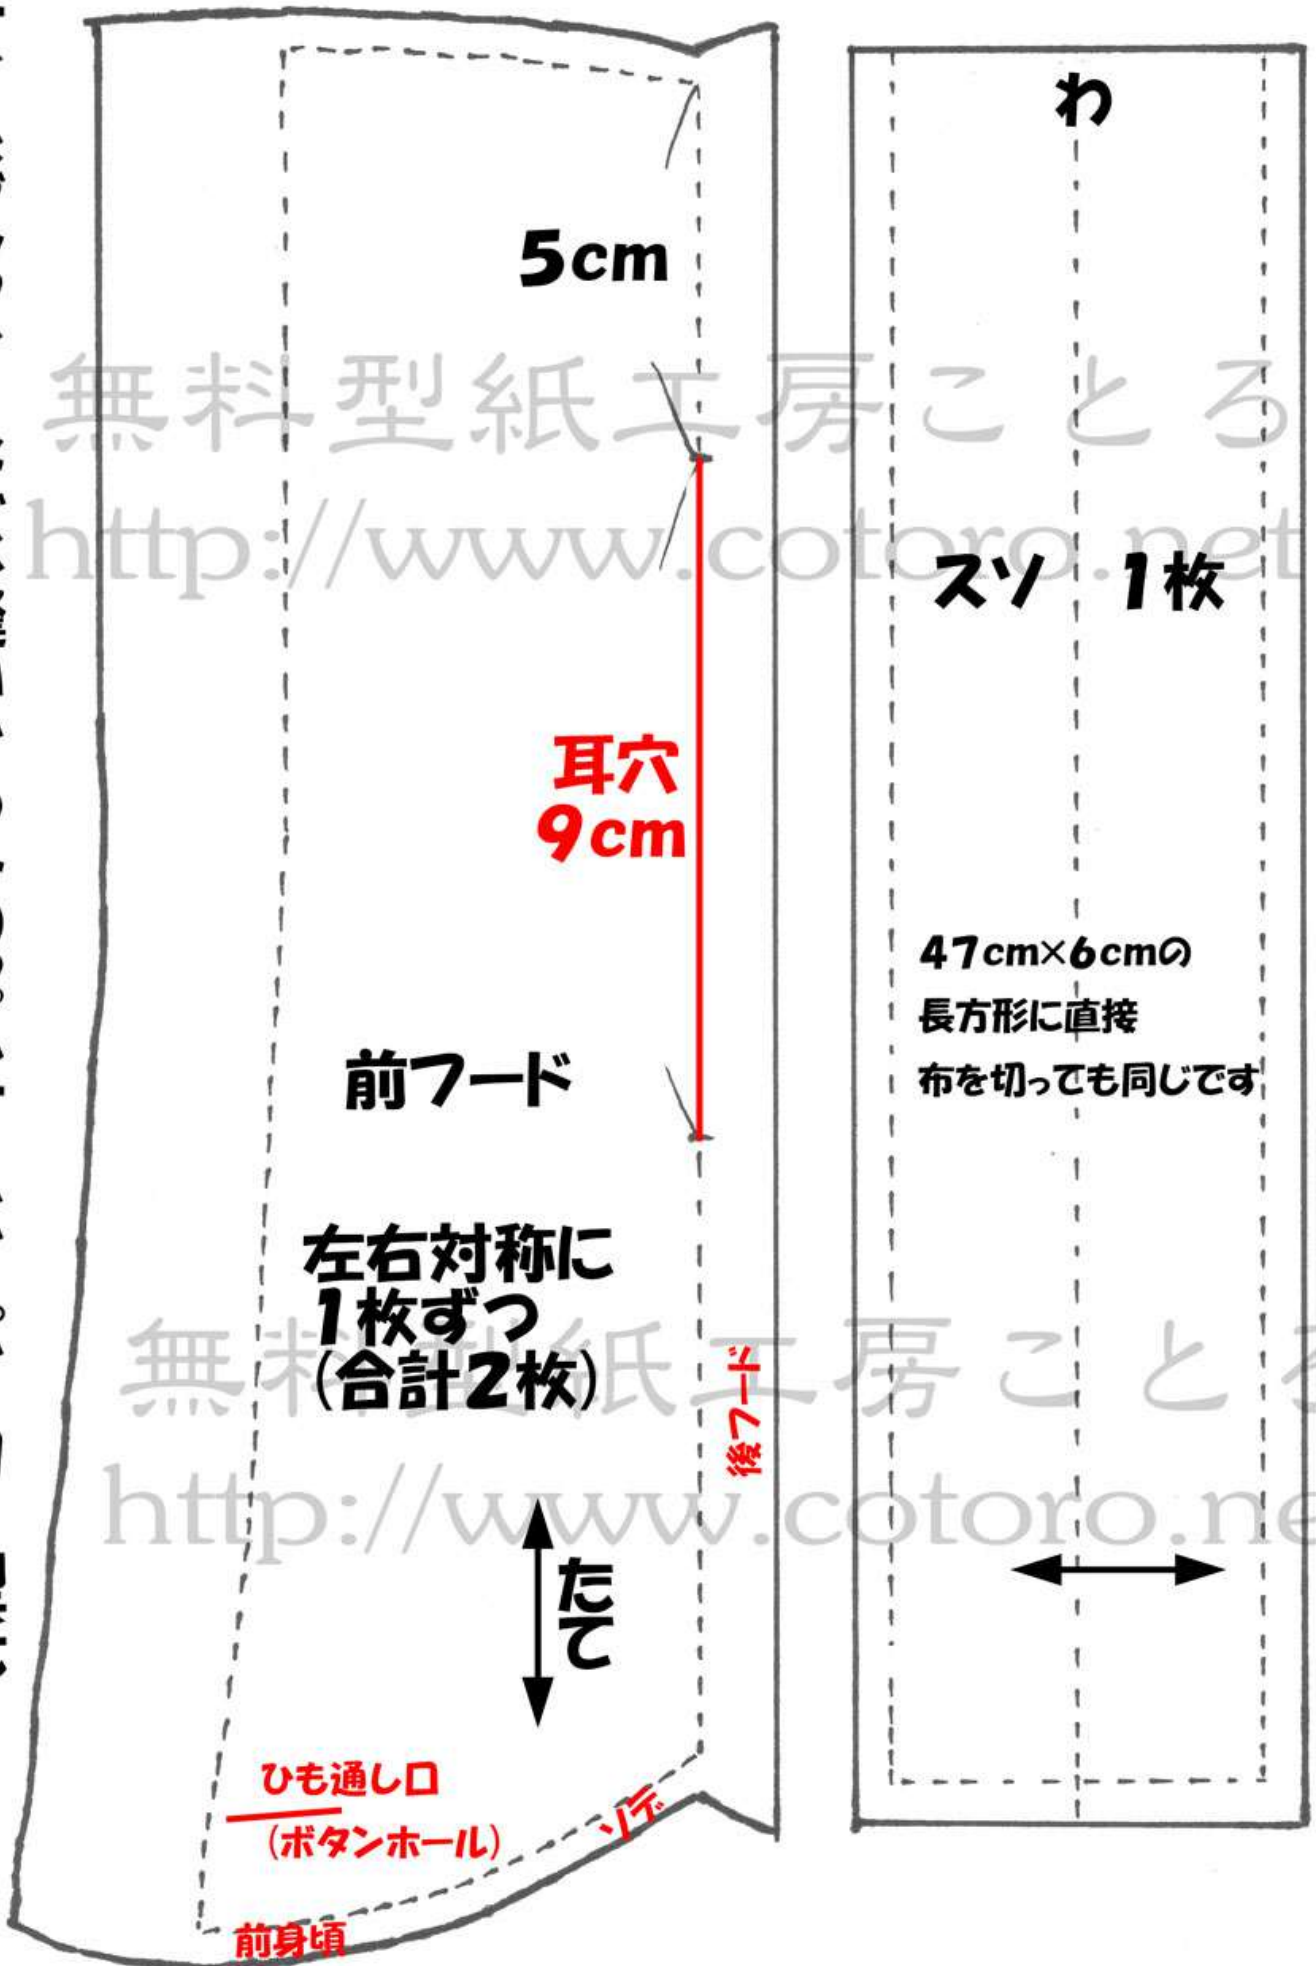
5cm

耳穴
9cm

前フード

左右対称に
1枚ずつ
(合計2枚)

後フード

たて

ひも通し口
(ボタンホール)

ソデ

前身頃

わ

スソ 1枚

47cm×6cmの
長方形に直接
布を切っても同じです

無料型紙工房ことろ
http://www.cotoro.net
無料型紙工房ことろ
http://www.cotoro.net